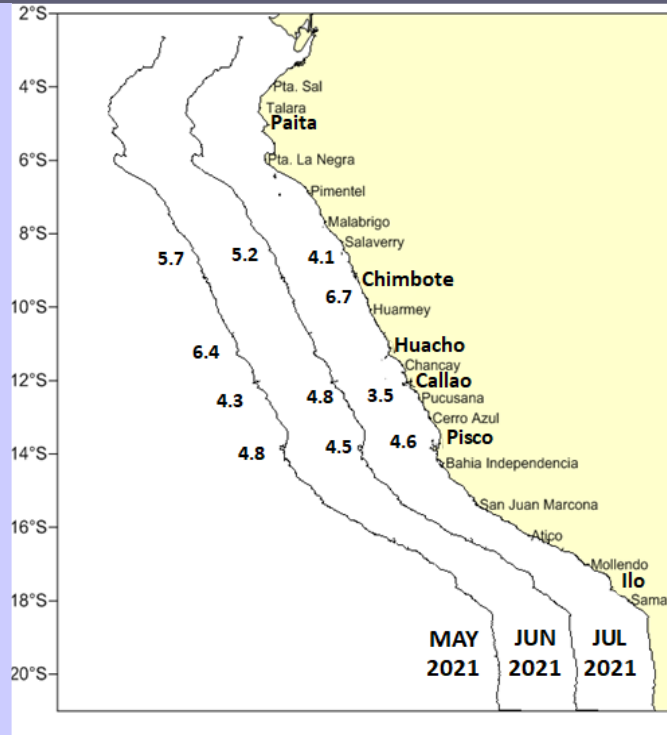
2°S
4°S
6°S
8°S
10°S
12°S
14°S
16°S
18°S
20°S

Pta. Sal
Talara
Paita
Pta. La Negra
Pimentel
Malabrigo
Salaverry
Chimbote
Huarmey
Huacho
Chancay
Callao
Pucusana
Cerro Azul
Pisco
Bahia Independencia
San Juan Marcona
Atico
Mollendo
Ilo
Sama

5.7
5.2
4.1
6.7
6.4
4.3
4.8
3.5
4.8
4.5
4.6

MAY 2021
JUN 2021
JUL 2021